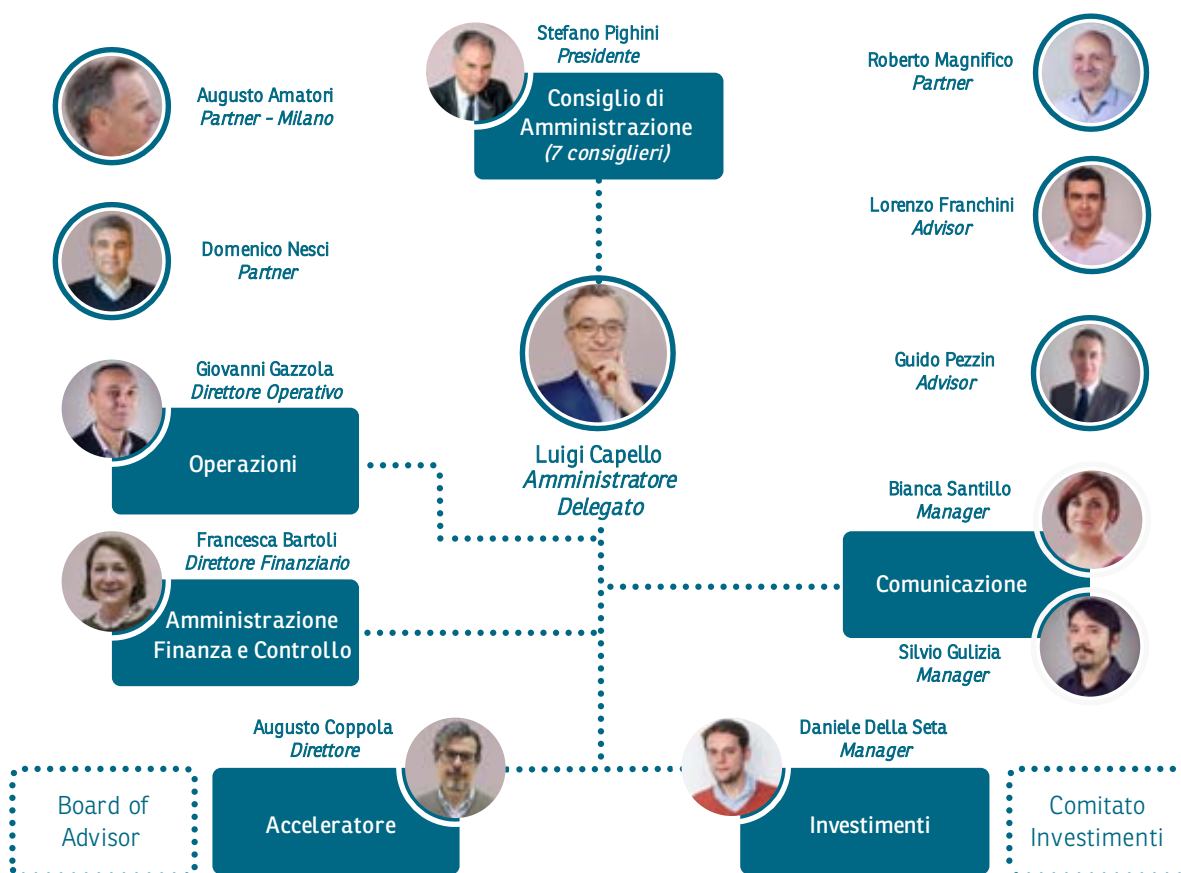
Augusto Amatori
Partner - Milano

Stefano Pighini
Presidente

Consiglio di Amministrazione
(7 consiglieri)

Roberto Magnifico
Partner

Domenico Nesci
Partner

Lorenzo Franchini
Advisor

Luigi Capello
Amministratore Delegato

Giovanni Gazzola
Direttore Operativo

Operazioni

Guido Pezzin
Advisor

Bianca Santillo
Manager

Francesca Bartoli
Direttore Finanziario

Amministrazione Finanza e Controllo

Comunicazione

Silvio Gulizia
Manager

Augusto Coppola
Direttore

Daniele Della Seta
Manager

Board of Advisor

Acceleratore

Investimenti

Comitato Investimenti